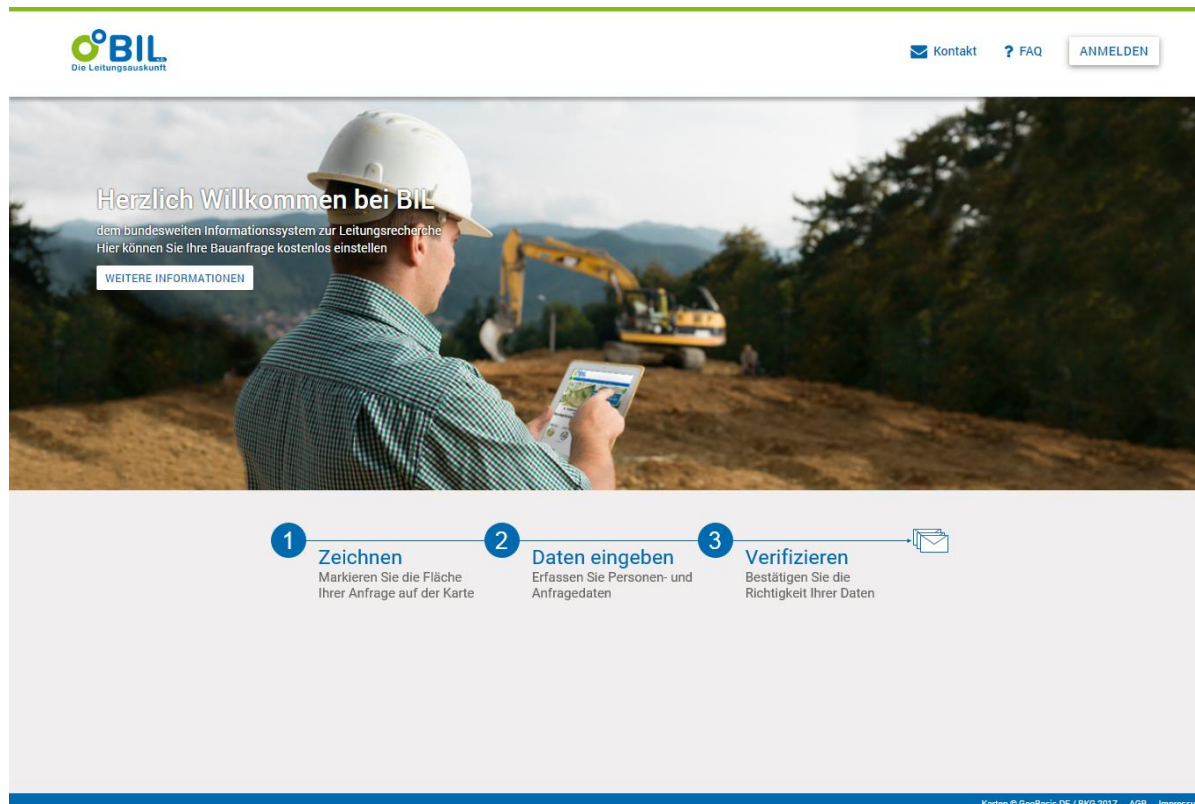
BIL e.G.
Die Leitungsauskunft

Kontakt ? FAQ ANMELDEN

Herzlich Willkommen bei BIL
dem bundesweiten Informationssystem zur Leitungsrecherche
Hier können Sie Ihre Bauanfrage kostenlos einstellen

WEITERE INFORMATIONEN

1 Zeichnen
Markieren Sie die Fläche Ihrer Anfrage auf der Karte

2 Daten eingeben
Erfassen Sie Personen- und Anfragedaten

3 Verifizieren
Bestätigen Sie die Richtigkeit Ihrer Daten

Karten © GeoBasis-DE / BKG 2017 AGB Impress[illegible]